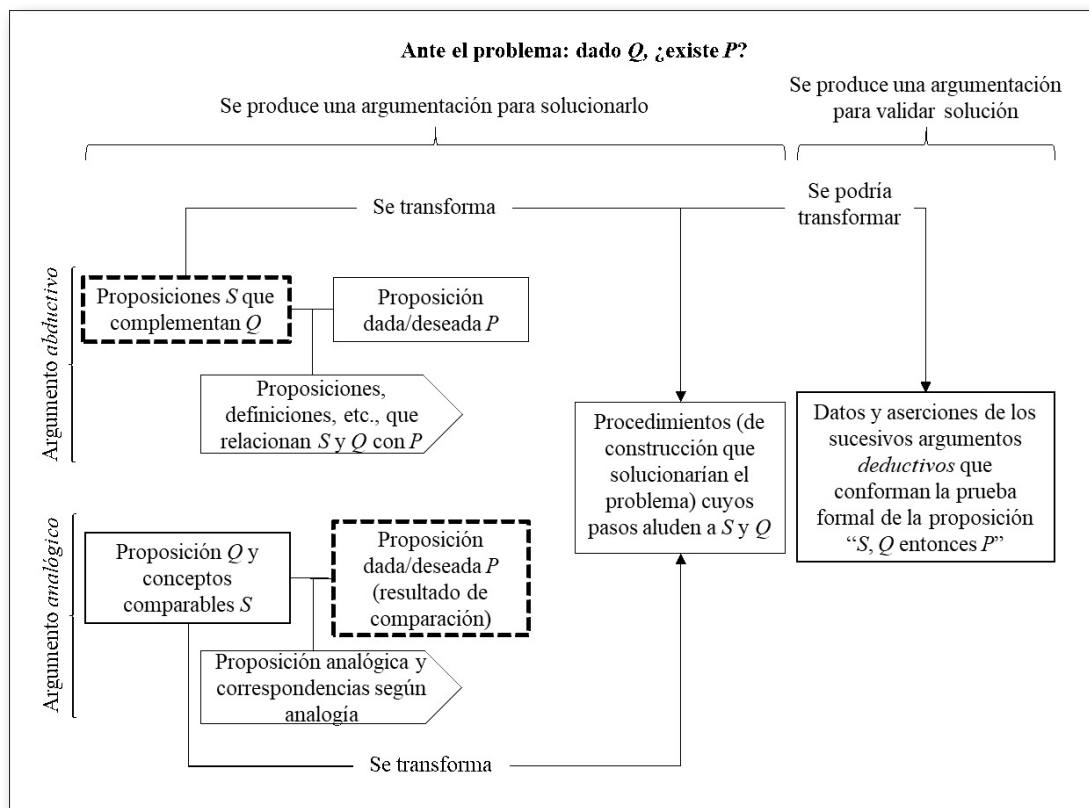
Ante el problema: dado $Q$, ¿existe $P$?

Se produce una argumentación para solucionarlo

Se produce una argumentación para validar solución

Se transforma

Se podría transformar

Argumento *abductivo*

Proposiciones $S$ que complementan $Q$

Proposición dada/deseada $P$

Proposiciones, definiciones, etc., que relacionan $S$ y $Q$ con $P$

Procedimientos (de construcción que solucionarían el problema) cuyos pasos aluden a $S$ y $Q$

Datos y aserciones de los sucesivos argumentos *deductivos* que conforman la prueba formal de la proposición "$S$, $Q$ entonces $P$"

Argumento *analógico*

Proposición $Q$ y conceptos comparables $S$

Proposición dada/deseada $P$ (resultado de comparación)

Proposición analógica y correspondencias según analogía

Se transforma